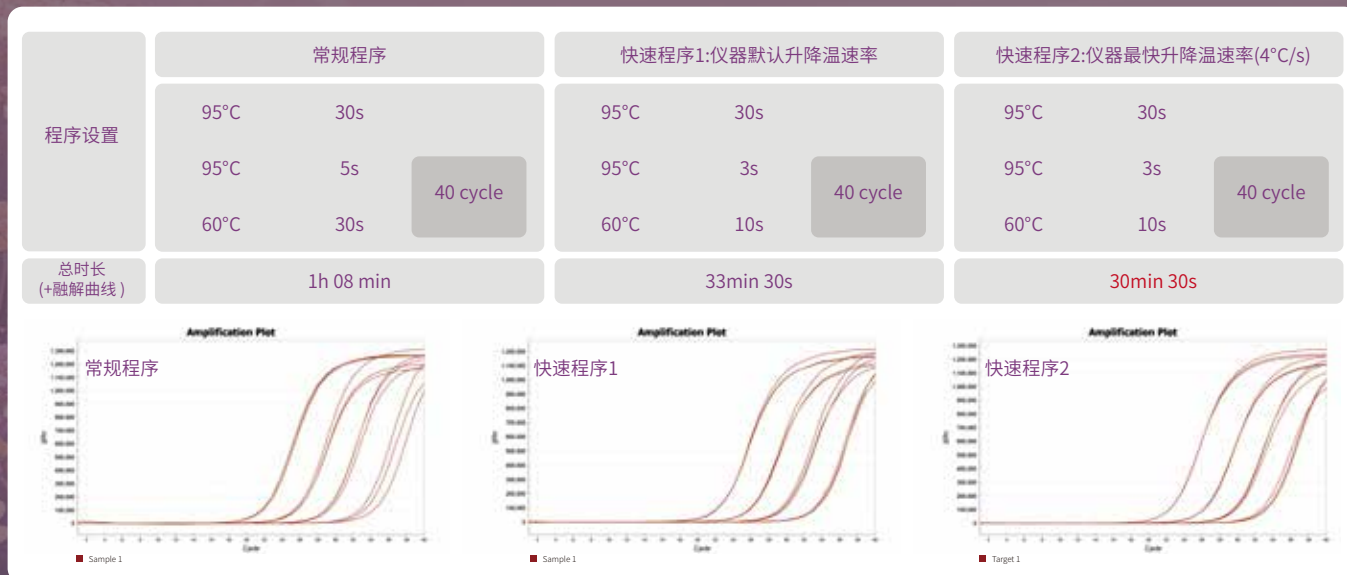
| | 常规程序 | 快速程序1:仪器默认升降温速率 | 快速程序2:仪器最快升降温速率(4°C/s) |
|---|---|---|---|
| 程序设置 | 95°C 30s<br>95°C 5s 40 cycle<br>60°C 30s | 95°C 30s<br>95°C 3s 40 cycle<br>60°C 10s | 95°C 30s<br>95°C 3s 40 cycle<br>60°C 10s |
| 总时长 (+融解曲线) | 1h 08 min | 33min 30s | 30min 30s |

Amplification Plot
常规程序
Cycle
Sample 1

Amplification Plot
快速程序1
Cycle
Sample 1

Amplification Plot
快速程序2
Cycle
Target 1